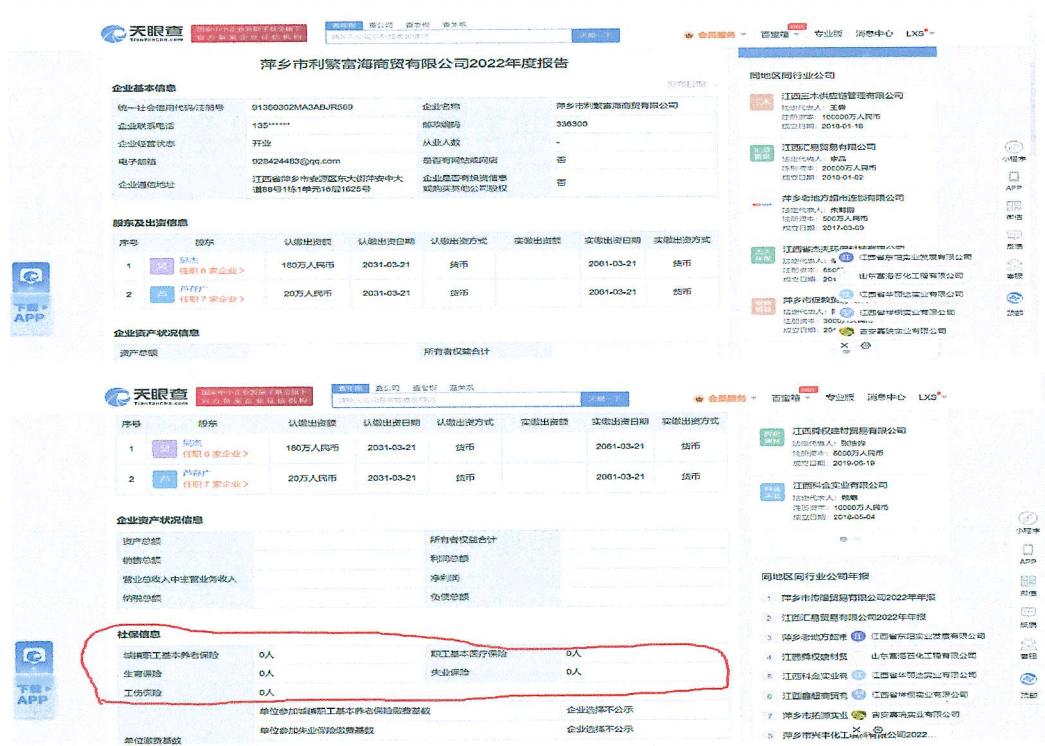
天眼查 TianYanCha.com

查企业 查公司 查老板 查关系

天眼一下

会员服务 百宝箱 专业版 消息中心 LXS

萍乡市利繁富海商贸有限公司2022年度报告

企业基本信息

| 统一社会信用代码/注册号 | 91360302MA3ABJR569 | 企业名称 | 萍乡市利繁富海商贸有限公司 |
|---|---|---|---|
| 企业联系电话 | 135****** | 邮政编码 | 336300 |
| 企业经营状态 | 开业 | 从业人数 | - |
| 电子邮箱 | 928424463@qq.com | 是否有网站或网店 | 否 |
| 企业通信地址 | 江西省萍乡市安源区东大街萍安中大道88号1栋1单元16层1625号 | 企业是否有投资信息或购买其他公司股权 | 否 |

股东及出资信息

| 序号 | 股东 | 认缴出资额 | 认缴出资日期 | 认缴出资方式 | 实缴出资额 | 实缴出资日期 | 实缴出资方式 |
|---|---|---|---|---|---|---|---|
| 1 | 易杰 任职 6 家企业 > | 180万人民币 | 2031-03-21 | 货币 | | 2061-03-21 | 货币 |
| 2 | 芦育广 任职 7 家企业 > | 20万人民币 | 2031-03-21 | 货币 | | 2061-03-21 | 货币 |

企业资产状况信息

| 资产总额 | | 所有者权益合计 | |
|---|---|---|---|
| 销售总额 | | 利润总额 | |
| 营业总收入中主营业务收入 | | 净利润 | |
| 纳税总额 | | 负债总额 | |

社保信息

| 城镇职工基本养老保险 | 0人 | 职工基本医疗保险 | 0人 |
|---|---|---|---|
| 生育保险 | 0人 | 失业保险 | 0人 |
| 工伤保险 | 0人 | | |

单位缴费基数
单位参加城镇职工基本养老保险缴费基数 企业选择不公示
单位参加失业保险缴费基数 企业选择不公示

同地区同行业公司

江西三木供应链管理有限公司
法定代表人：王舜
注册资本：100000万人民币
成立日期：2018-01-18

江西汇易贸易有限公司
法定代表人：李磊
注册资本：20000万人民币
成立日期：2019-01-02

萍乡老地方超市连锁有限公司
法定代表人：朱翔润
注册资本：500万人民币
成立日期：2017-03-09

江西舜权建材贸易有限公司
法定代表人：张晗玲
注册资本：5000万人民币
成立日期：2019-06-19

江西科金实业有限公司
法定代表人： 
注册资本：10000万人民币
成立日期：2018-05-04

同地区同行业公司年报
1 萍乡市博隆贸易有限公司2022年年报
2 江西汇易贸易有限公司2022年年报
3 萍乡老地方超市
4 江西舜权建材贸
5 江西科金实业有
6 江西鑫植商贸有
7 萍乡市拓源实业
8 萍乡市兴丰化工有限公司2022...

江西省东珀实业发展有限公司
山东富海百化工程有限公司
江西省华明实业有限公司
吉安嘉鸿实业有限公司

小程序 APP 邮信 反馈 客服 顶部
下载APP